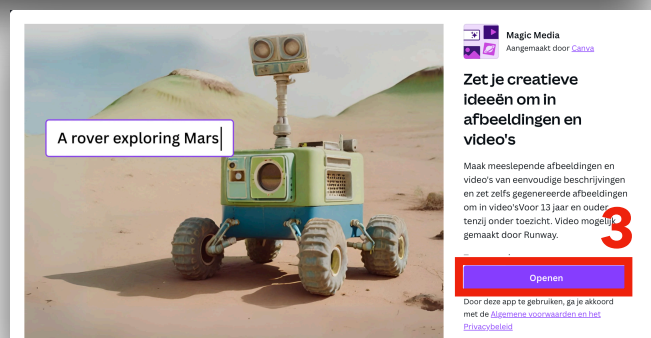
A rover exploring Mars

Magic Media
Aangemaakt door Canva

Zet je creatieve ideeën om in afbeeldingen en video's

Maak meeslepende afbeeldingen en video's van eenvoudige beschrijvingen en zet zelfs gegenereerde afbeeldingen om in video'sVoor 13 jaar en ouder tenzij onder toezicht. Video mogelijk gemaakt door Runway.

3

Openen

Door deze app te gebruiken, ga je akkoord met de Algemene voorwaarden en het Privacybeleid